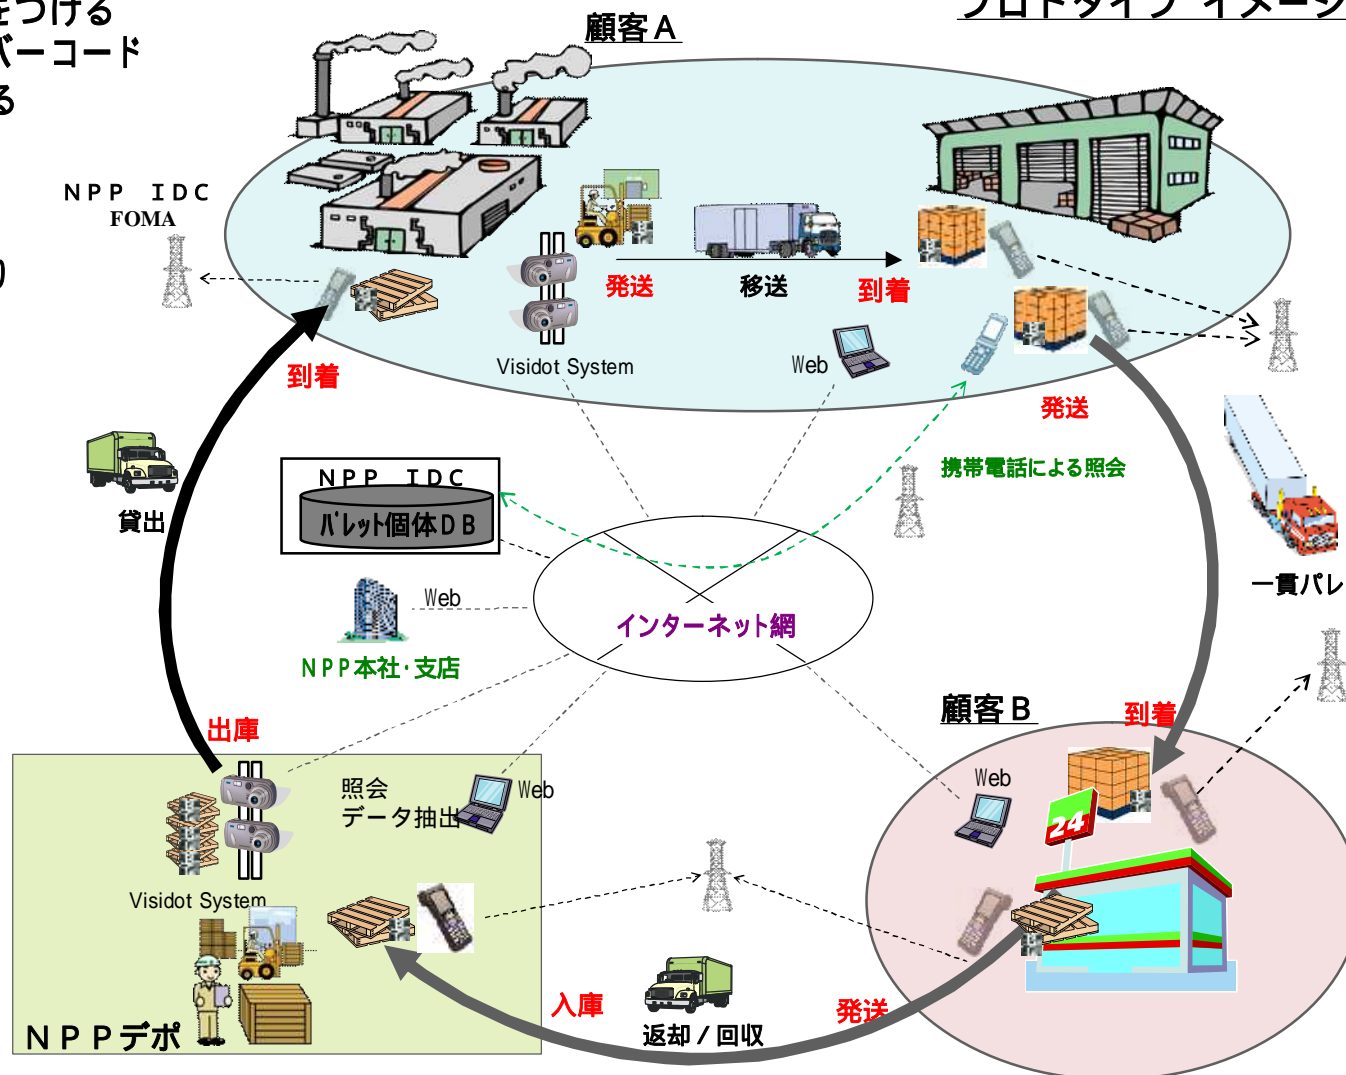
をつける
バーコード
る
り

プロトタイプ イメージ

顧客A

NPP IDC
FOMA

発送
移送
到着

Visidot System
Web

到着

発送

携帯電話による照会

貸出

NPP IDC
パレット個体DB

Web
NPP本社･支店

インターネット網

一貫パレ

顧客B
到着

出庫

照会
データ抽出
Web

Web

24

Visidot System

入庫
返却/回収
発送

NPPデポ